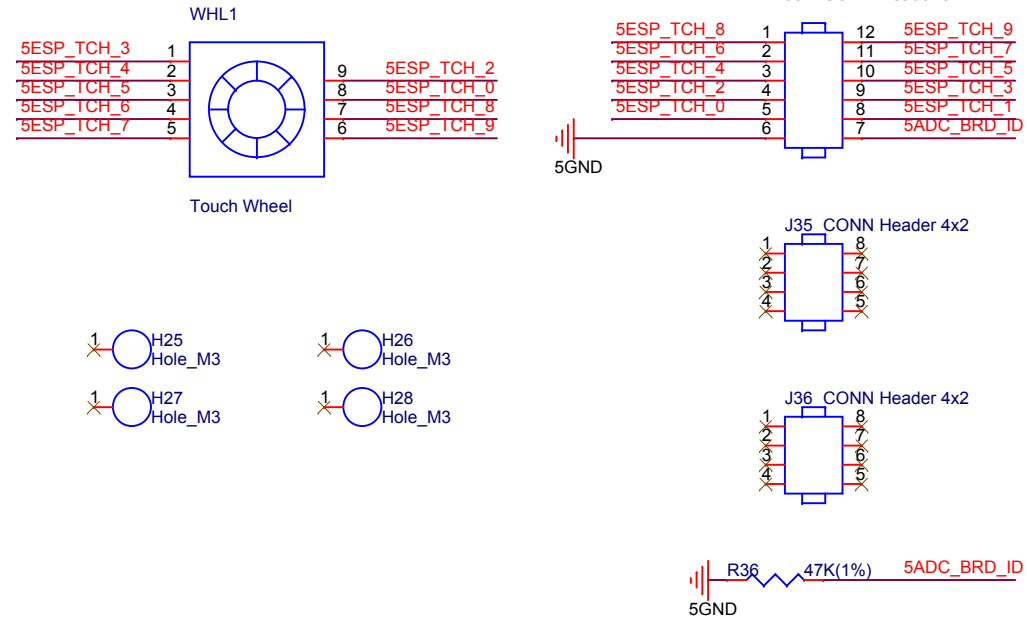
WHL1

5ESP_TCH_3 1
5ESP_TCH_4 2
5ESP_TCH_5 3
5ESP_TCH_6 4
5ESP_TCH_7 5

9 5ESP_TCH_2
8 5ESP_TCH_0
7 5ESP_TCH_8
6 5ESP_TCH_9

Touch Wheel

5ESP_TCH_8 1
5ESP_TCH_6 2
5ESP_TCH_4 3
5ESP_TCH_2 4
5ESP_TCH_0 5
6

12 5ESP_TCH_9
11 5ESP_TCH_7
10 5ESP_TCH_5
9 5ESP_TCH_3
8 5ESP_TCH_1
7 5ADC_BRD_ID

5GND

J35 CONN Header 4x2
1 8
2 7
3 6
4 5

1 H25 Hole_M3
1 H26 Hole_M3
1 H27 Hole_M3
1 H28 Hole_M3

J36 CONN Header 4x2
1 8
2 7
3 6
4 5

R36 47K(1%) 5ADC_BRD_ID
5GND